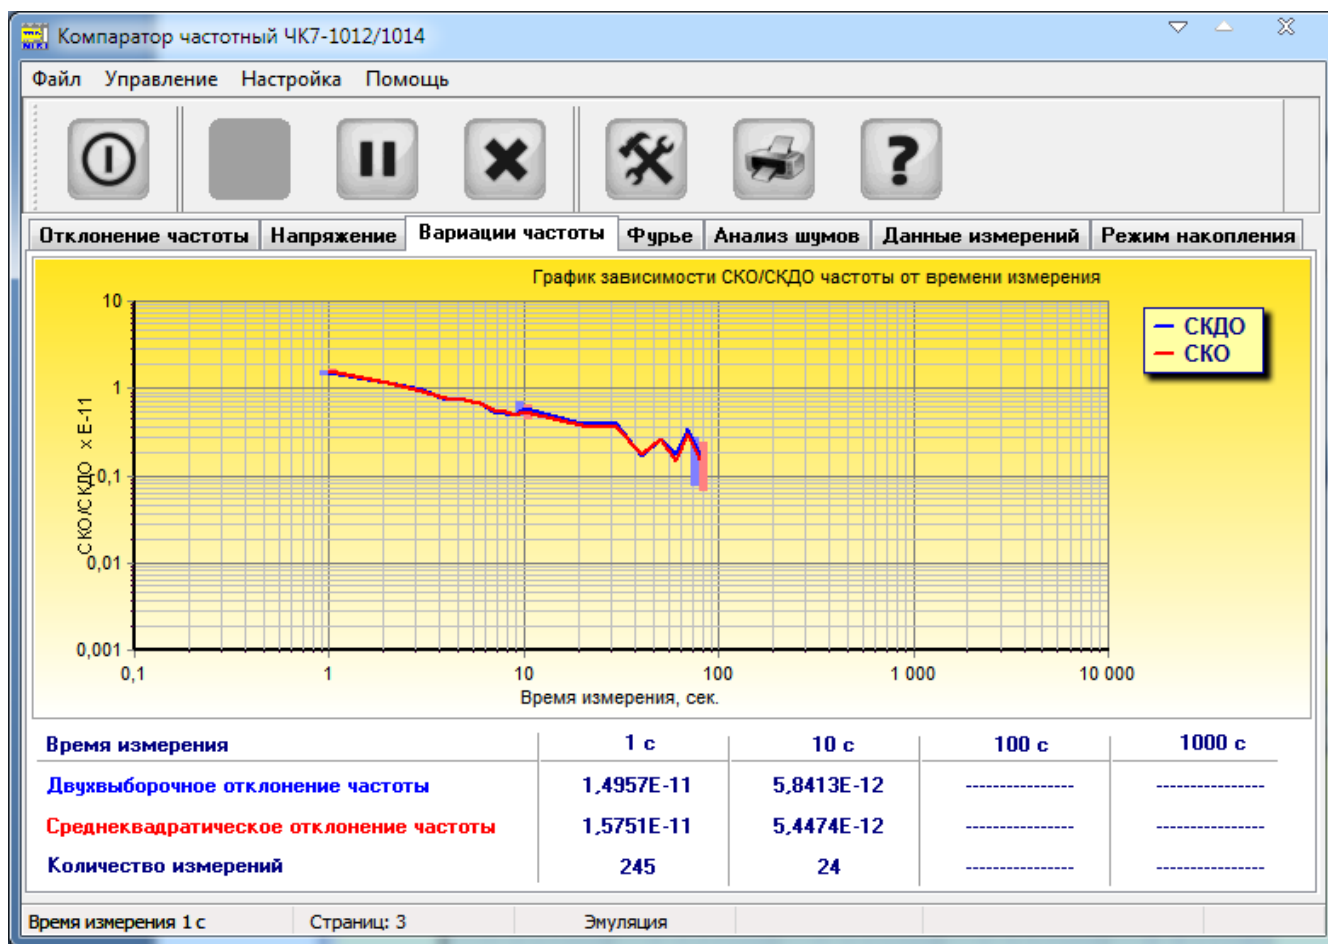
Компаратор частотный ЧК7-1012/1014

Файл Управление Настройка Помощь

Отклонение частоты | Напряжение | Вариации частоты | Фурье | Анализ шумов | Данные измерений | Режим накопления

График зависимости СКО/СКДО частоты от времени измерения

СКДО
СКО

10
1
0,1
0,01
0,001

СКО/СКДО x E-11

0,1 1 10 100 1 000 10 000
Время измерения, сек.

| Время измерения | 1 с | 10 с | 100 с | 1000 с |
|---|---|---|---|---|
| Двухвыборочное отклонение частоты | 1,4957E-11 | 5,8413E-12 | ---------------- | ---------------- |
| Среднеквадратическое отклонение частоты | 1,5751E-11 | 5,4474E-12 | ---------------- | ---------------- |
| Количество измерений | 245 | 24 | ---------------- | ---------------- |

Время измерения 1 с | Страниц: 3 | Эмуляция